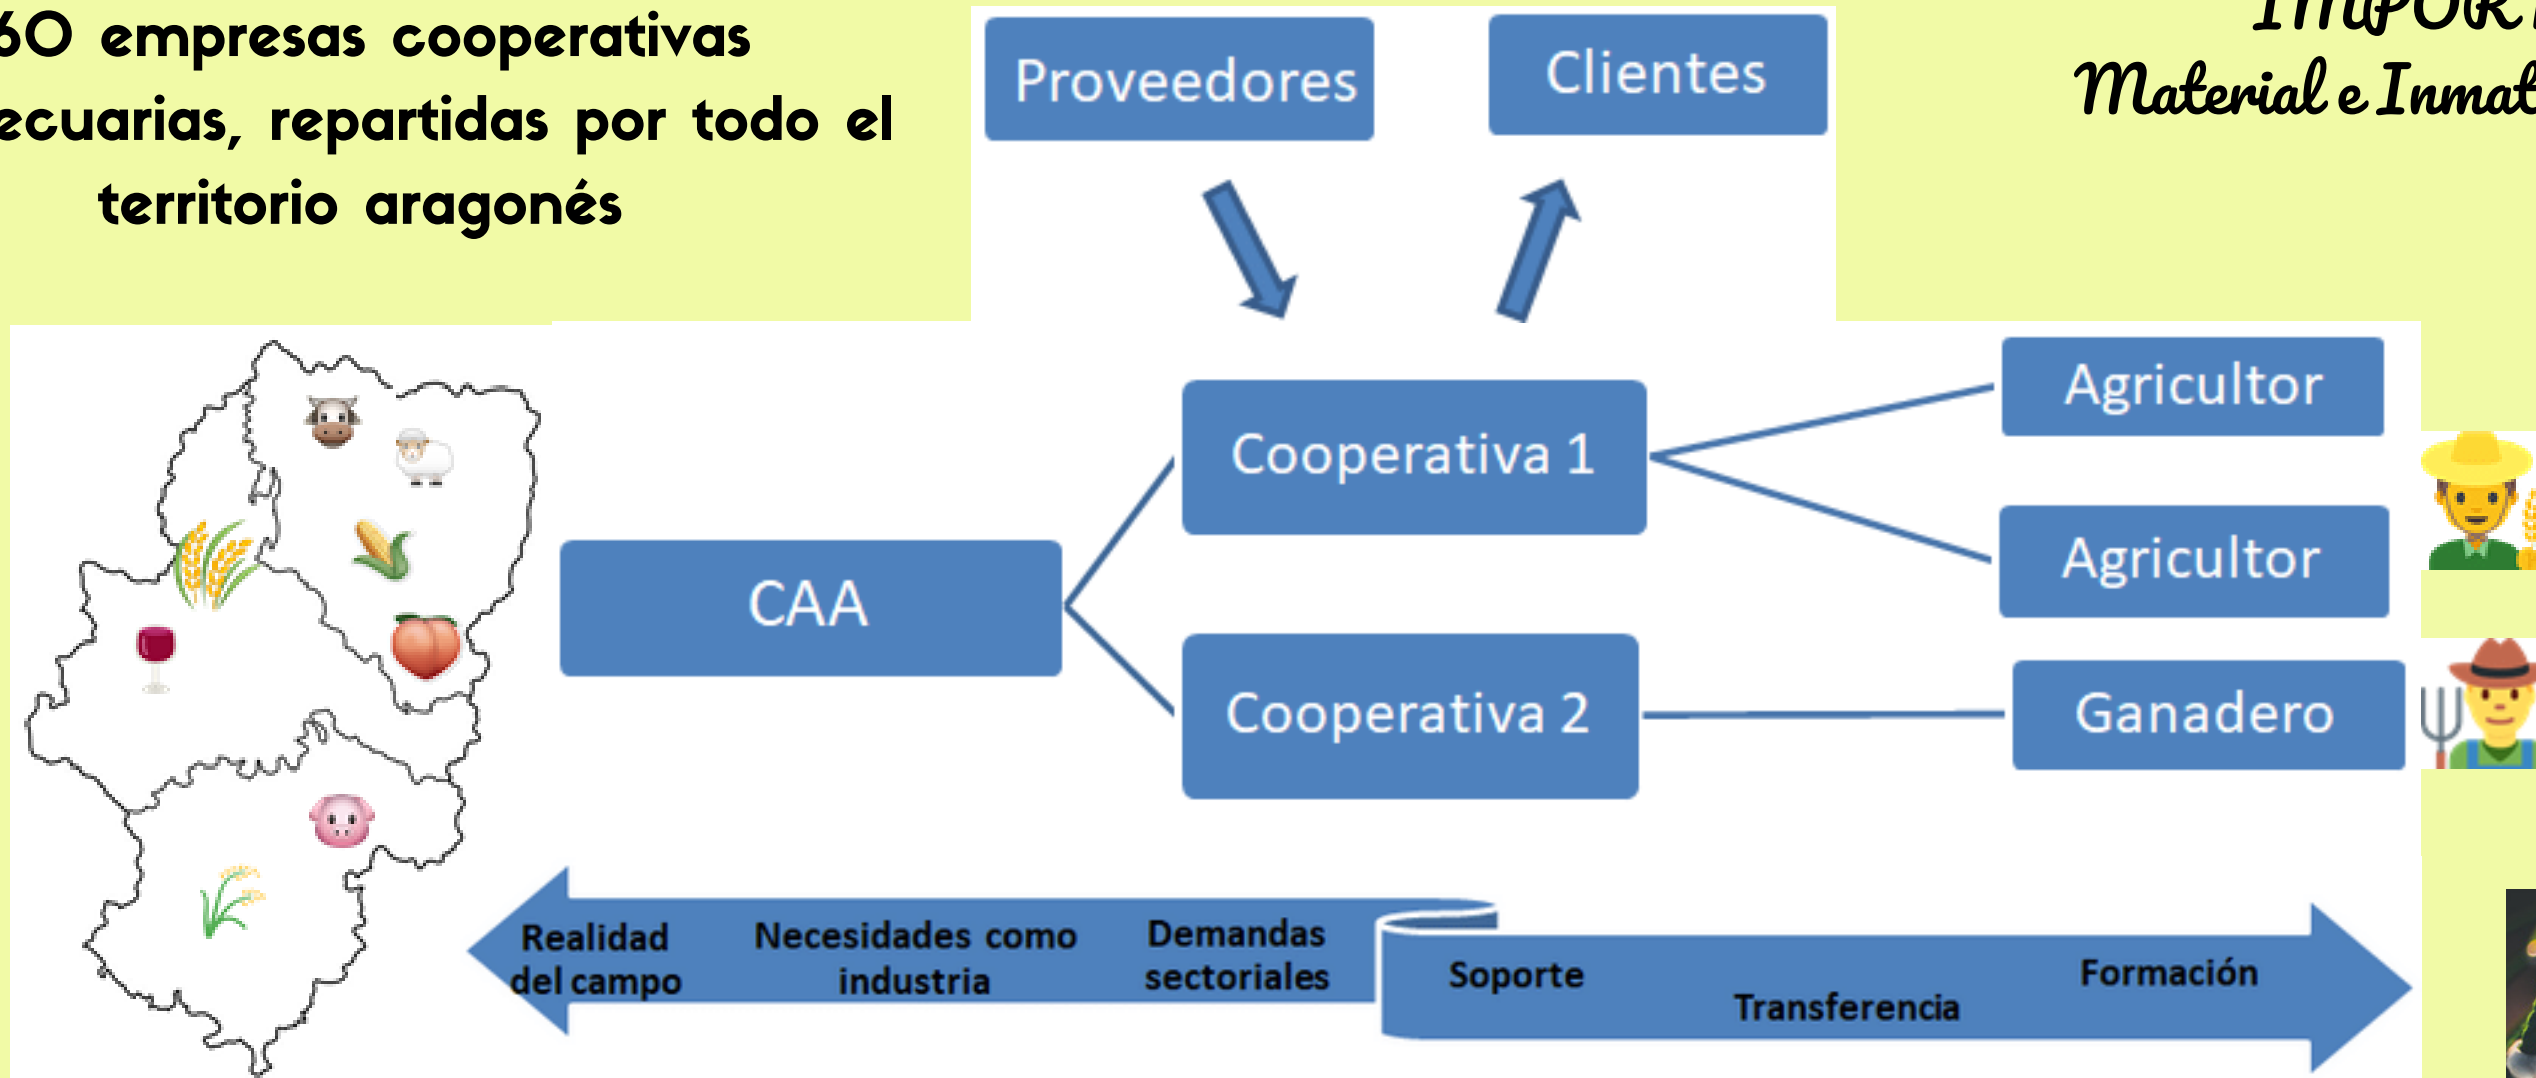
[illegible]60 empresas cooperativas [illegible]ecuarias, repartidas por todo el territorio aragonés

Proveedores

Clientes

IMPOR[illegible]
Material e Inmat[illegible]

Cooperativa 1

Agricultor

Agricultor

CAA

Cooperativa 2

Ganadero

Realidad del campo

Necesidades como industria

Demandas sectoriales

Soporte

Transferencia

Formación